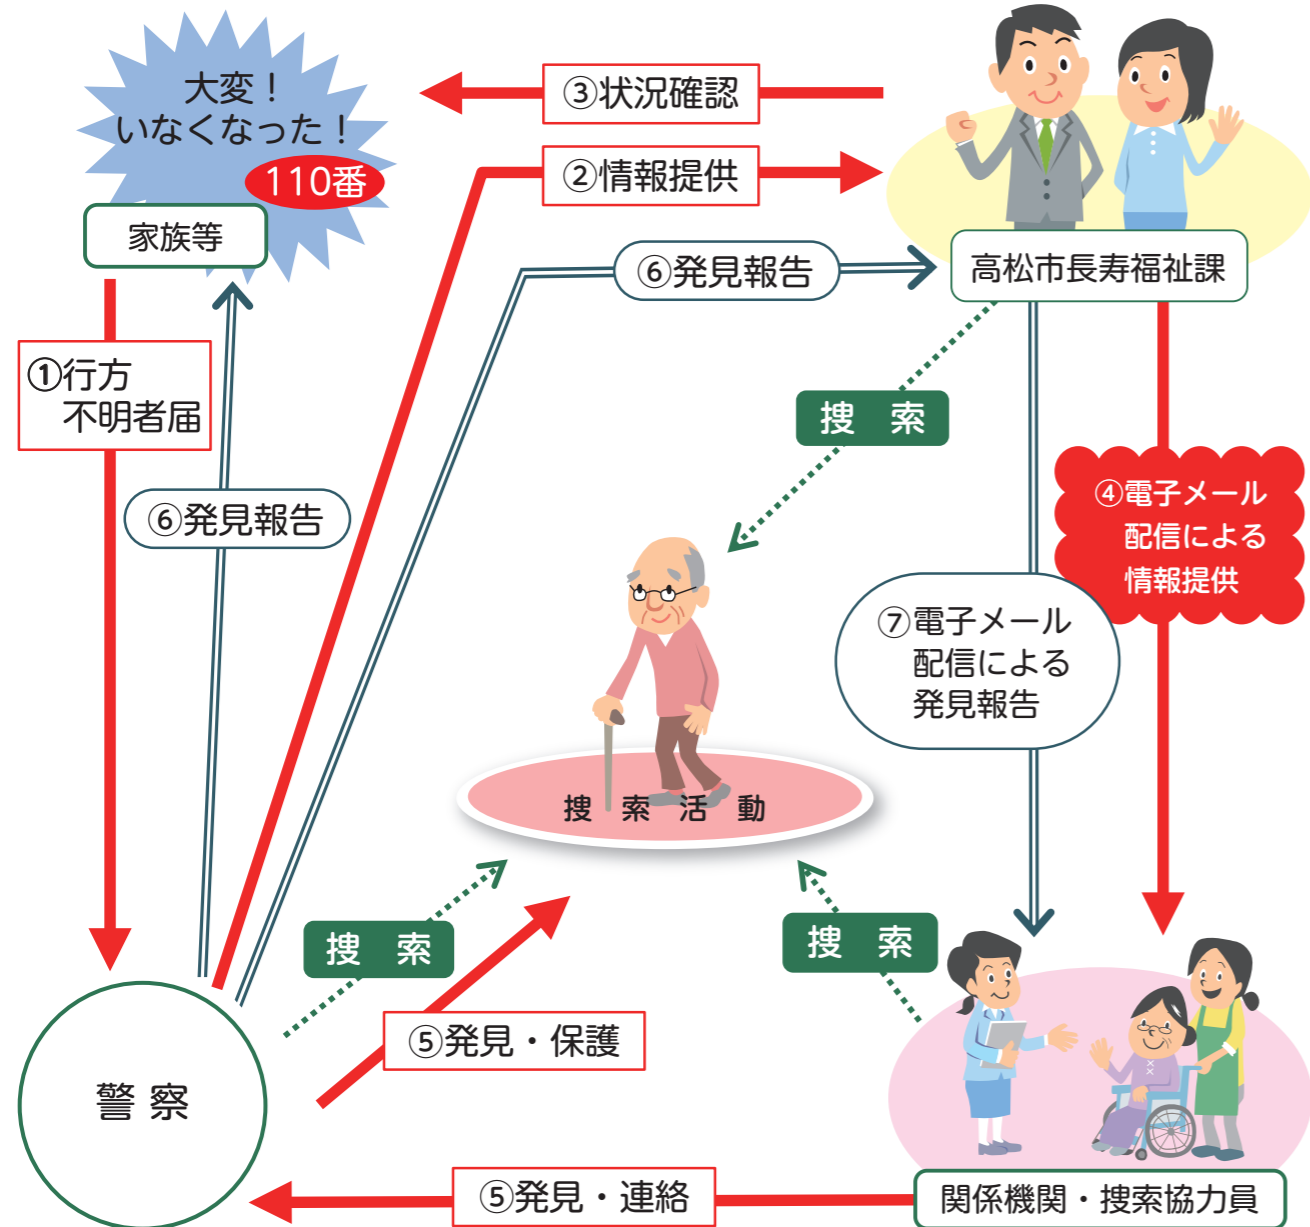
大変！
いなくなった！
110番

家族等

③状況確認

②情報提供

⑥発見報告

高松市長寿福祉課

①行方
不明者届

⑥発見報告

搜　索

④電子メール
配信による
情報提供

⑦電子メール
配信による
発見報告

捜　索　活　動

捜　索

捜　索

⑤発見・保護

警 察

⑤発見・連絡

関係機関・捜索協力員